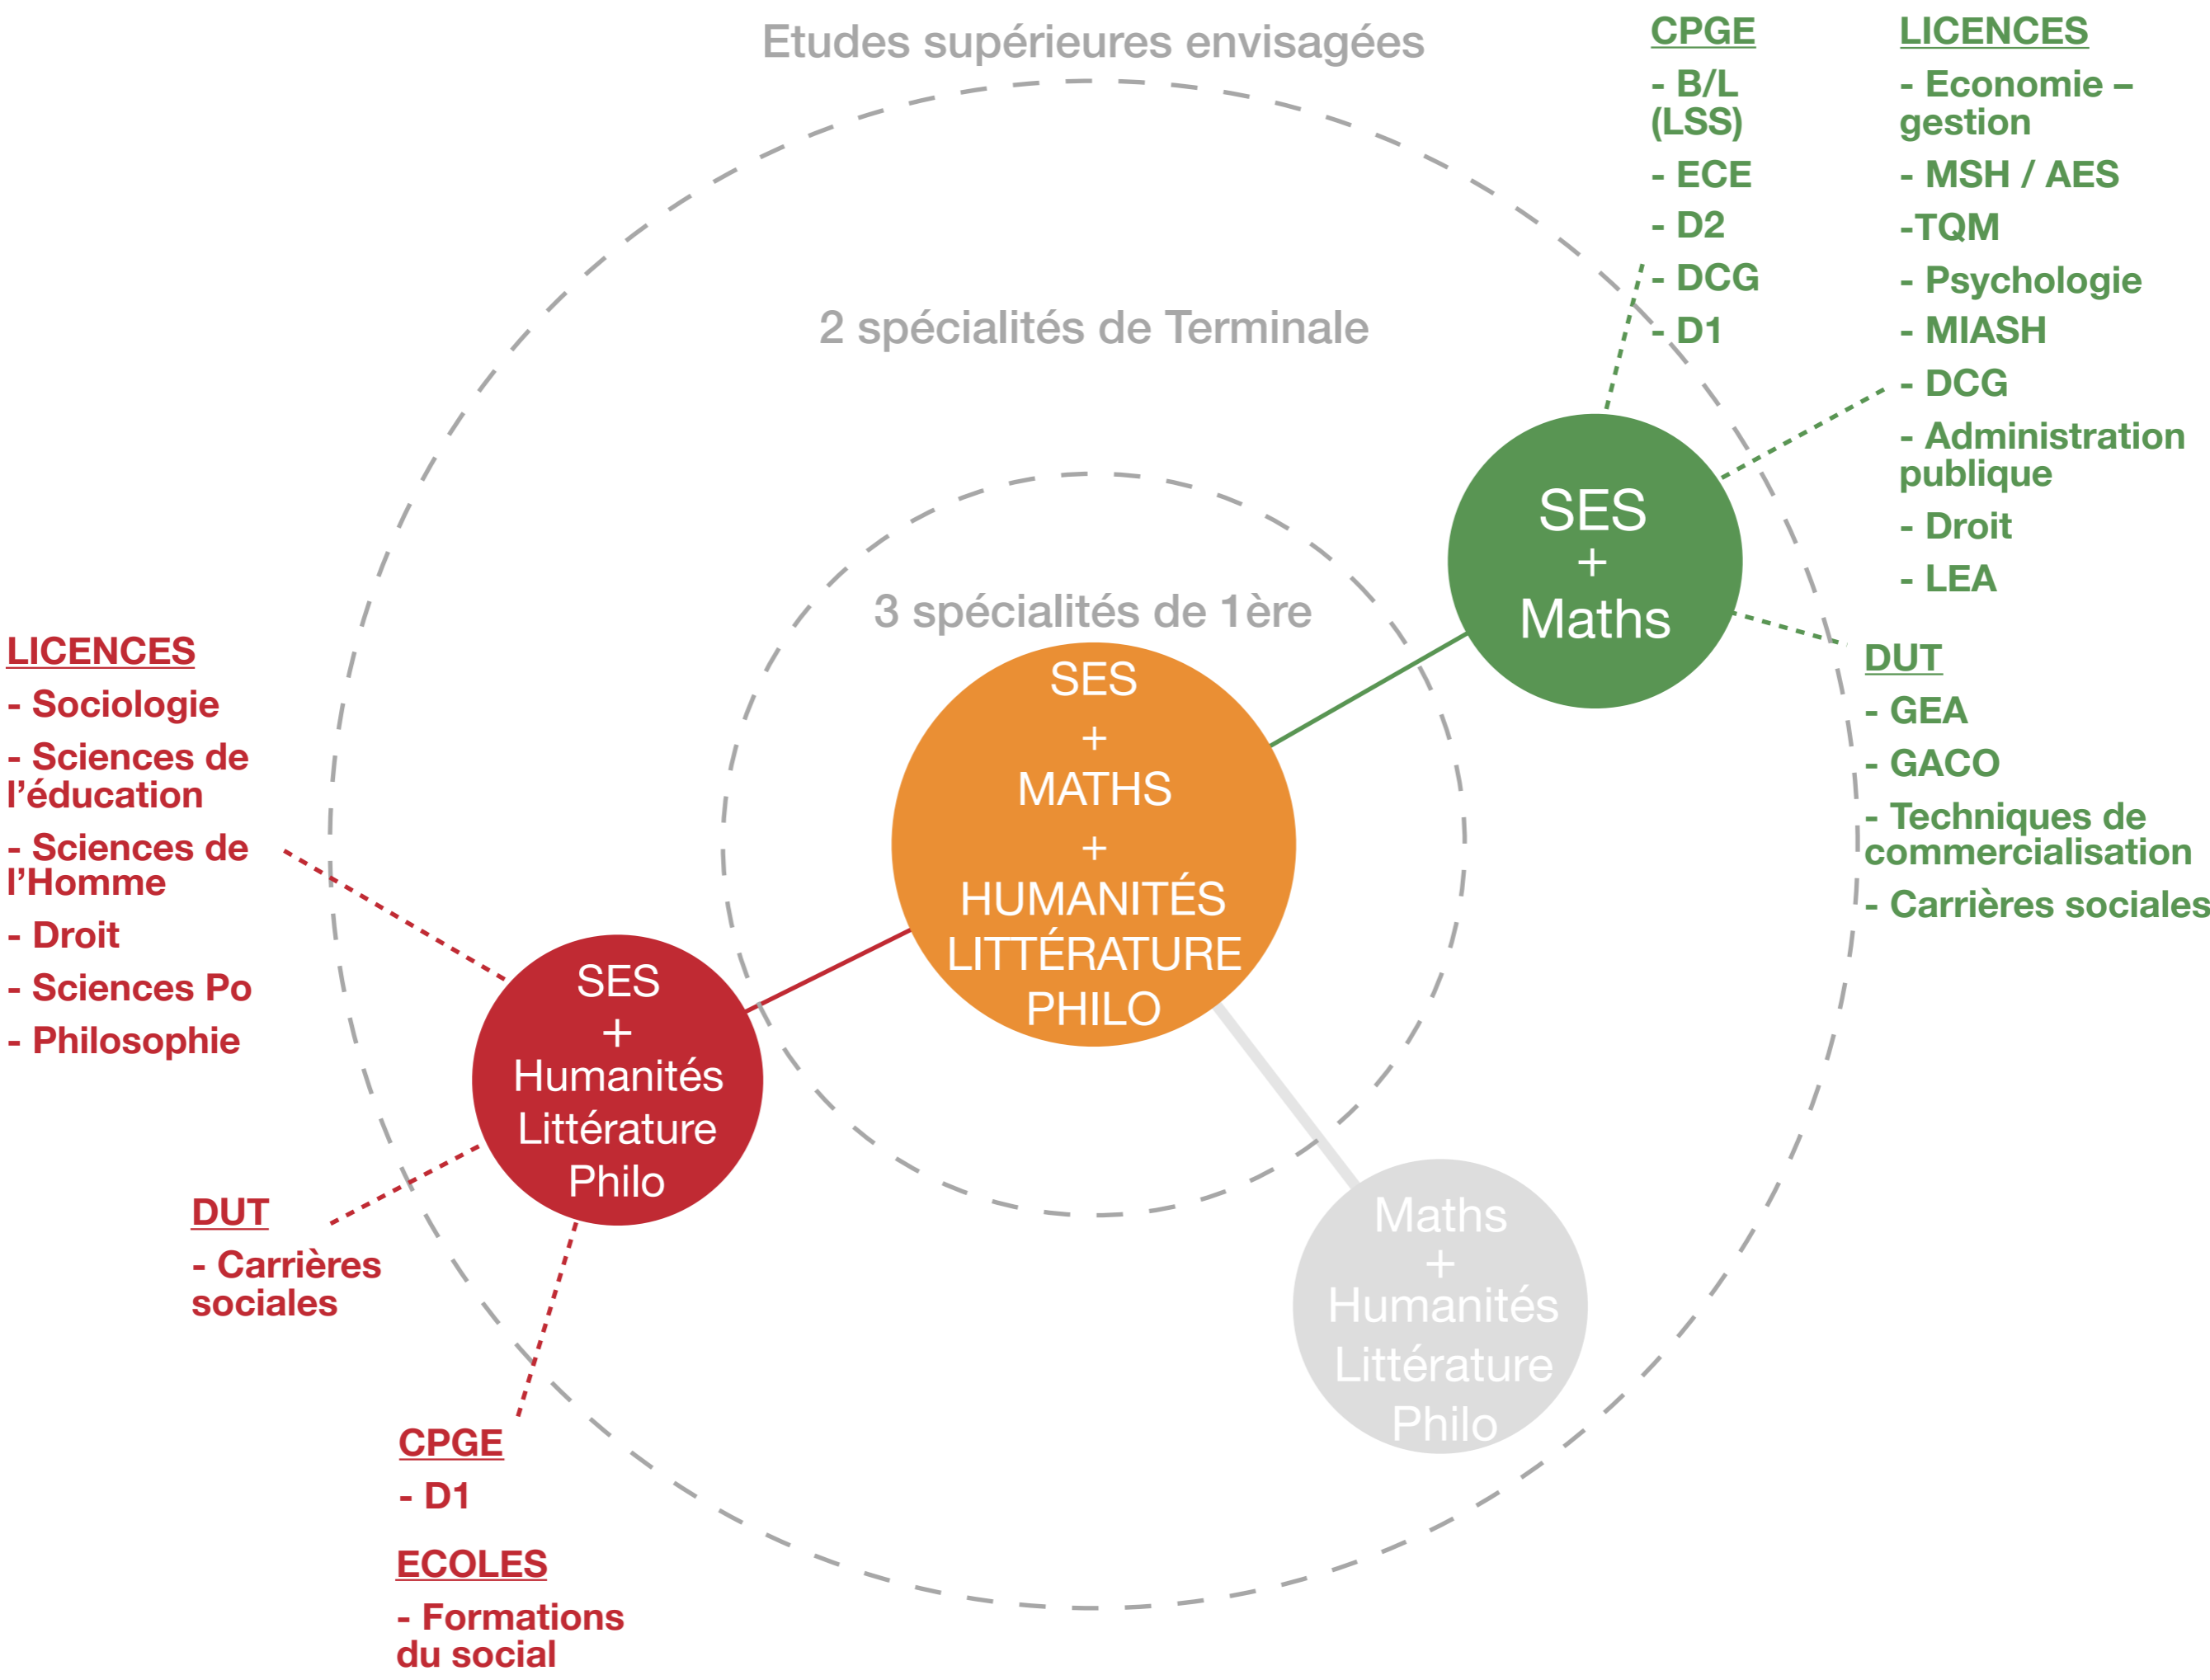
Etudes supérieures envisagées

CPGE
- B/L (LSS)
- ECE
- D2
- DCG
- D1

LICENCES
- Economie – gestion
- MSH / AES
-TQM
- Psychologie
- MIASH
- DCG
- Administration publique
- Droit
- LEA

2 spécialités de Terminale

SES
+
Maths

3 spécialités de 1ère

DUT
- GEA
- GACO
- Techniques de commercialisation
- Carrières sociales

LICENCES
- Sociologie
- Sciences de l'éducation
- Sciences de l'Homme
- Droit
- Sciences Po
- Philosophie

SES
+
MATHS
+
HUMANITÉS LITTÉRATURE PHILO

SES
+
Humanités Littérature Philo

DUT
- Carrières sociales

Maths
+
Humanités Littérature Philo

CPGE
- D1

ECOLES
- Formations du social